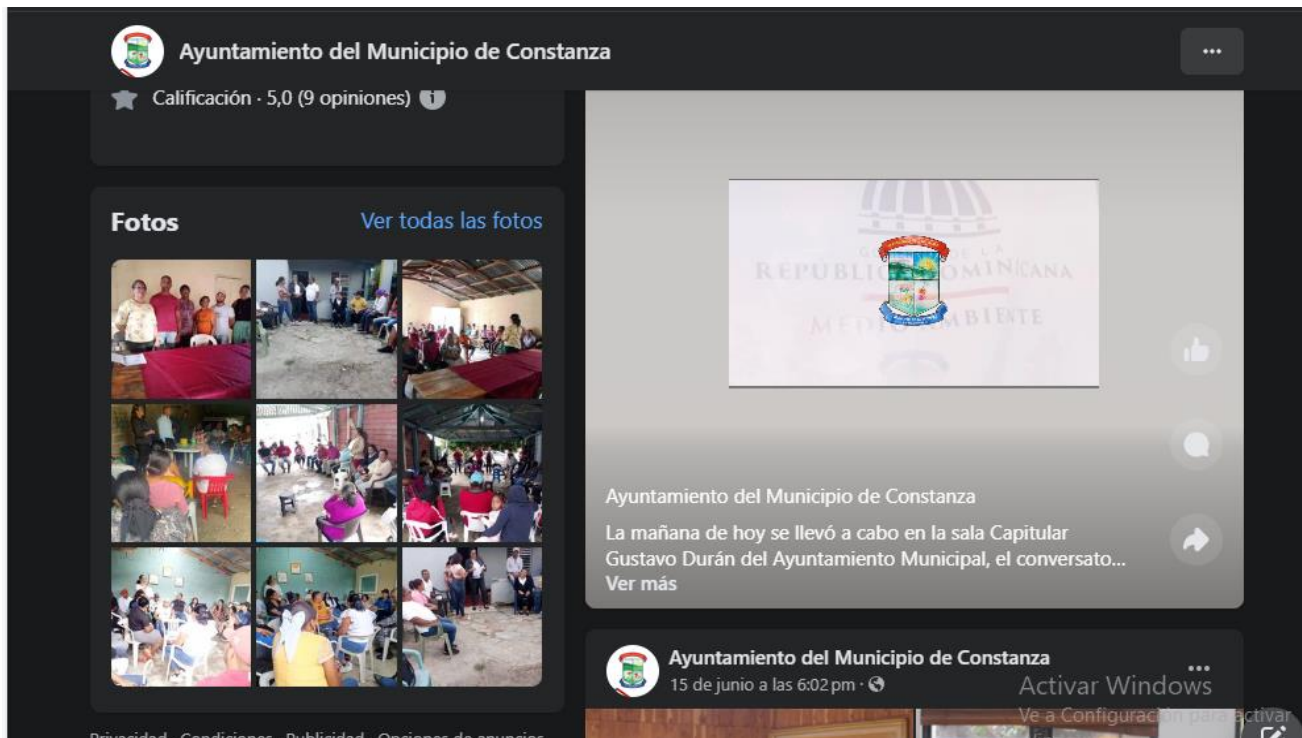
Ayuntamiento del Municipio de Constanza

Calificación · 5,0 (9 opiniones)

Fotos

Ver todas las fotos

REPÚBLICA DOMINICANA
MEDIO AMBIENTE

Ayuntamiento del Municipio de Constanza

La mañana de hoy se llevó a cabo en la sala Capitular Gustavo Durán del Ayuntamiento Municipal, el conversato...
Ver más

Ayuntamiento del Municipio de Constanza
15 de junio a las 6:02 pm ·

Activar Windows
Ve a Configuración para activar

Privacidad · Condiciones · Publicidad · Opciones de anuncios